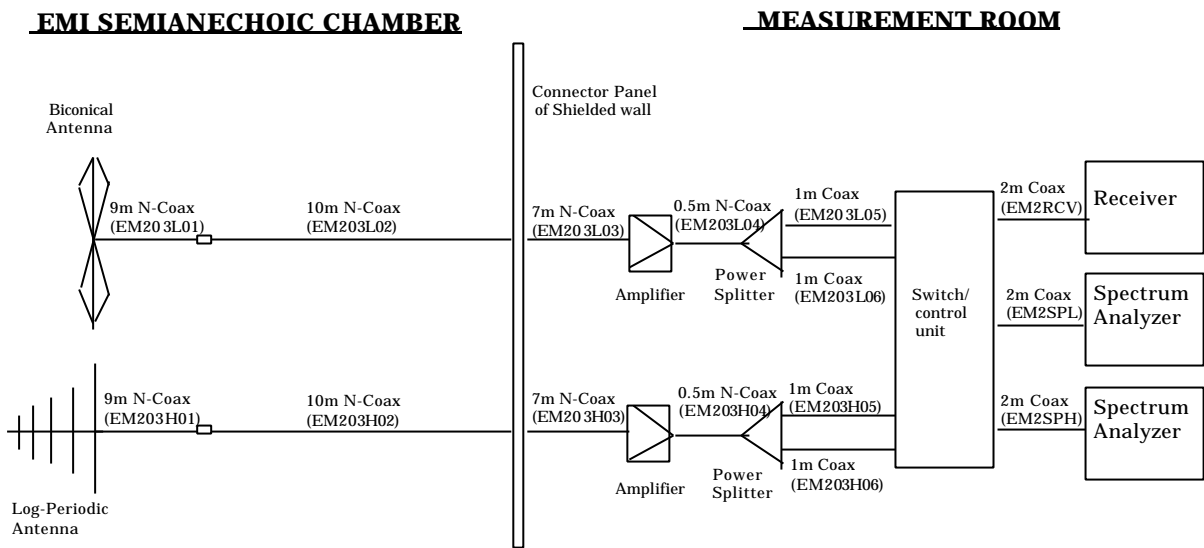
EMI SEMIANECHOIC CHAMBER

MEASUREMENT ROOM

Connector Panel of Shielded wall

Biconical Antenna

9m N-Coax (EM20 3L01)

10m N-Coax (EM203L02)

7m N-Coax (EM20 3L03)

0.5m N-Coax (EM203L04)

1m Coax (EM20 3L05)

2m Coax (EM2RCV)

Receiver

Amplifier

Power Splitter

1m Coax (EM203L06)

Switch/ control unit

2m Coax (EM2SPL)

Spectrum Analyzer

9m N-Coax (EM203H01)

10m N-Coax (EM203H02)

7m N-Coax (EM20 3H03)

0.5m N-Coax (EM203H04)

1m Coax (EM203H05)

2m Coax (EM2SPH)

Spectrum Analyzer

Amplifier

Power Splitter

1m Coax (EM203H06)

Log-Periodic Antenna